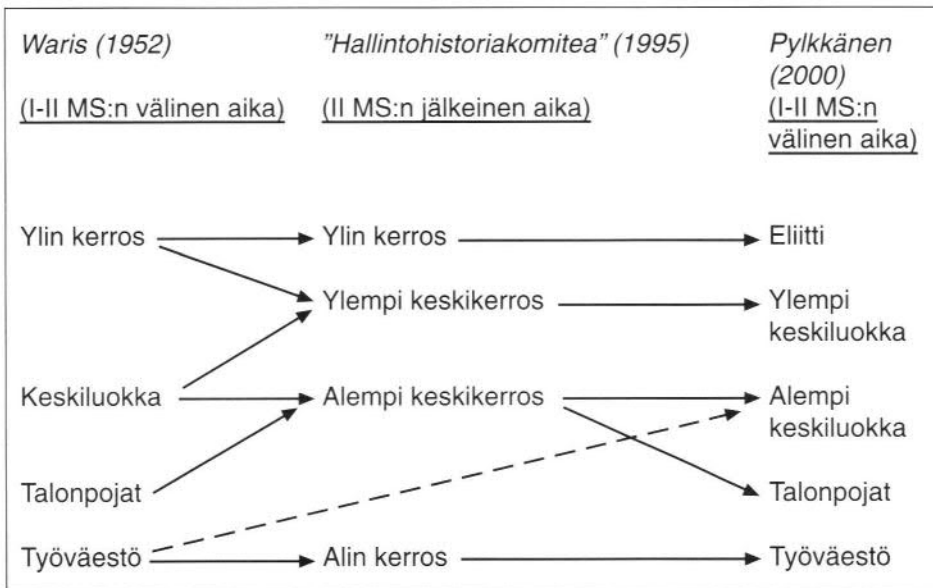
Waris (1952)

(I-II MS:n välinen aika)

"Hallintohistoriakomitea" (1995)

(II MS:n jälkeinen aika)

Pylkkänen (2000)

(I-II MS:n välinen aika)

Ylin kerros

Keskiluokka

Talonpojat

Työväestö

Ylin kerros

Ylempi keskikerros

Alempi keskikerros

Alin kerros

Eliitti

Ylempi keskiluokka

Alempi keskiluokka

Talonpojat

Työväestö